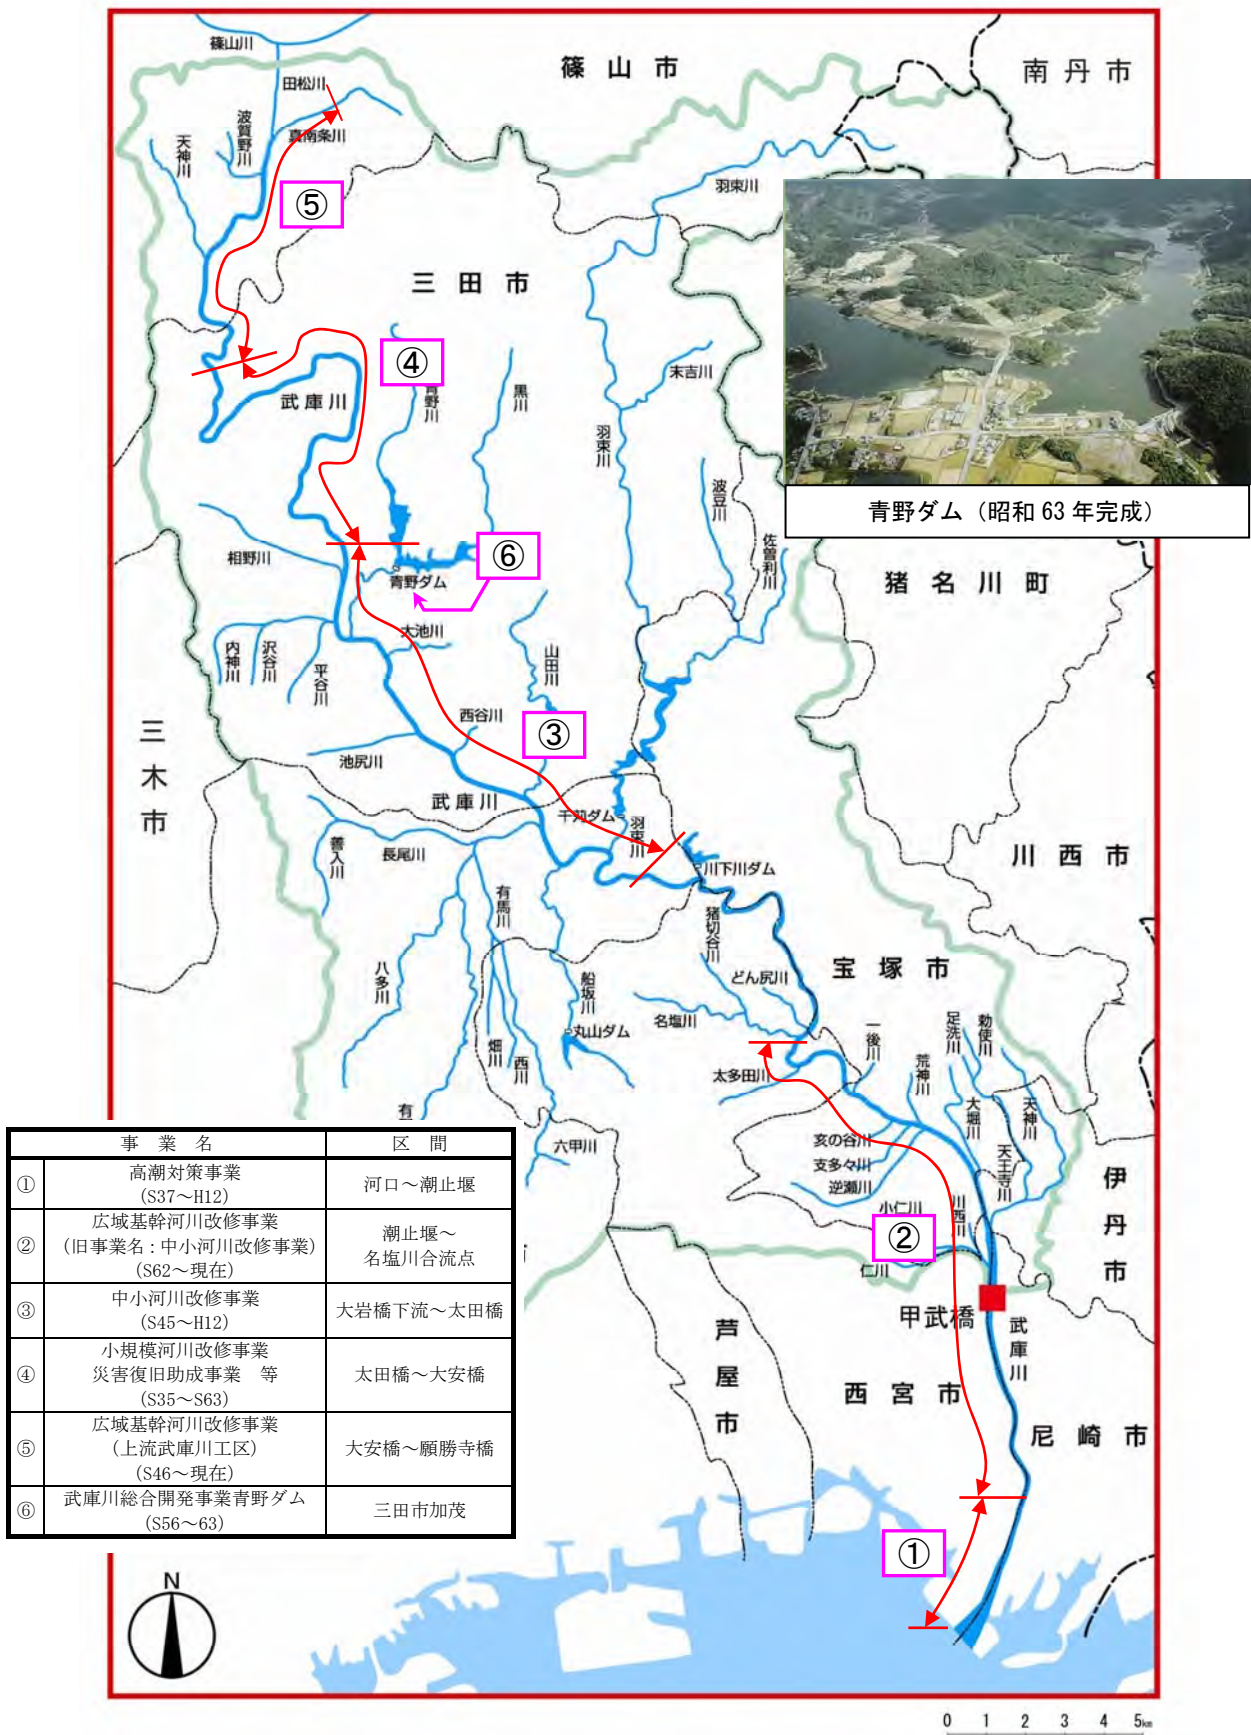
篠山川
篠　山　市
南　丹　市
田松川
波賀野川
真南条川
天神川
⑤
羽束川
三　田　市
④
青野川
黒川
末吉川
武庫川
羽束川
波豆川
佐曽利川
⑥
相野川
青野ダム
猪　名　川　町
大池川
内神川
沢谷川
平谷川
山田川
西谷川
③
三木市
池尻川
武庫川
千苅ダム
羽束川
善入川
長尾川
川下川ダム
川　西　市
有馬川
猪切谷川
八多川
どん尻川
宝　塚　市
船坂川
丸山ダム
名塩川
畑川
西川
一後川
足洗川
勅使川
荒神川
太多田川
有
大堀川
天神川
六甲川
亥の谷川
支多々川
逆瀬川
天王寺川
伊丹市
小仁川
川西川
②
仁川
甲武橋
武庫川
芦屋市
西　宮　市
尼　崎　市
①
N
0　1　2　3　4　5km

青野ダム（昭和 63 年完成）

| | 事　業　名 | 区　間 |
|---|---|---|
| ① | 高潮対策事業 (S37～H12) | 河口～潮止堰 |
| ② | 広域基幹河川改修事業 (旧事業名：中小河川改修事業) (S62～現在) | 潮止堰～名塩川合流点 |
| ③ | 中小河川改修事業 (S45～H12) | 大岩橋下流～太田橋 |
| ④ | 小規模河川改修事業 災害復旧助成事業　等 (S35～S63) | 太田橋～大安橋 |
| ⑤ | 広域基幹河川改修事業 (上流武庫川工区) (S46～現在) | 大安橋～願勝寺橋 |
| ⑥ | 武庫川総合開発事業青野ダム (S56～63) | 三田市加茂 |